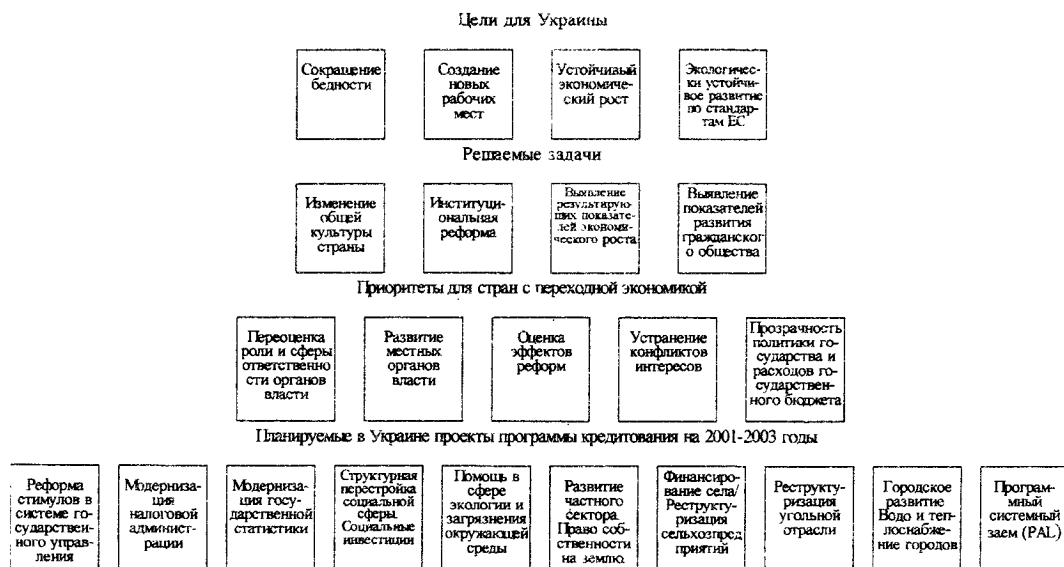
Цели для Украины

Сокращение бедности

Создание новых рабочих мест

Устойчивый экономический рост

Экологически устойчивое развитие по стандартам ЕС

Решаемые задачи

Изменение общей культуры страны

Институциональная реформа

Выявление результирующих показателей экономического роста

Выявление показателей развития гражданского общества

Приоритеты для стран с переходной экономикой

Переоценка роли и сферы ответственности органов власти

Развитие местных органов власти

Оценка эффектов реформ

Устранение конфликтов интересов

Прозрачность политики государства и расходов государственного бюджета

Планируемые в Украине проекты программы кредитования на 2001-2003 годы

Реформа стимулов в системе государственного управления

Модернизация налоговой администрации

Модернизация государственной статистики

Структурная перестройка социальной сферы. Социальные инвестиции

Помощь в сфере экологии и загрязнения окружающей среды

Развитие частного сектора. Право собственности на землю

Финансирование села/ Реструктуризация сельхозпредприятий

Реструктуризация угольной отрасли

Городское развитие Водо и теплоснабжение городов

Программный системный заем (PAL)